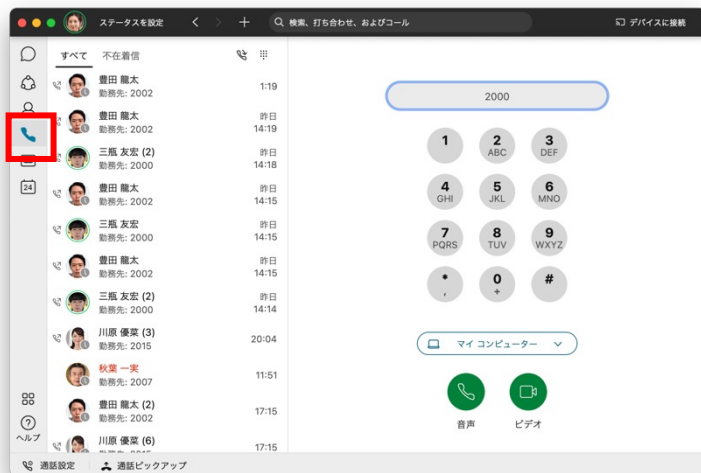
ステータスを設定

検索、打ち合わせ、およびコール

デバイスに接続

すべて　不在着信

豊田 龍太
勤務先: 2002
1:19

豊田 龍太
勤務先: 2002
昨日
14:19

三瓶 友宏 (2)
勤務先: 2000
昨日
14:18

豊田 龍太
勤務先: 2002
昨日
14:15

三瓶 友宏
勤務先: 2000
昨日
14:15

豊田 龍太
勤務先: 2002
昨日
14:15

三瓶 友宏 (2)
勤務先: 2000
昨日
14:14

川原 優菜 (3)
勤務先: 2015
20:04

秋葉 一実
勤務先: 2007
11:51

豊田 龍太 (2)
勤務先: 2002
17:15

川原 優菜 (6)
17:15

24

ヘルプ

2000

1
2 ABC
3 DEF
4 GHI
5 JKL
6 MNO
7 PQRS
8 TUV
9 WXYZ
* ,
0 +
#

マイ コンピューター

音声
ビデオ

通話設定
通話ピックアップ